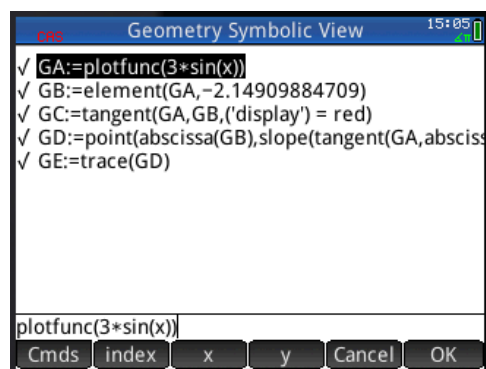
CAS Geometry Symbolic View 15:05

√ GA:=plotfunc(3*sin(x))
√ GB:=element(GA,−2.14909884709)
√ GC:=tangent(GA,GB,('display') = red)
√ GD:=point(abscissa(GB),slope(tangent(GA,absciss
√ GE:=trace(GD)

plotfunc(3*sin(x))

Cmds index x y Cancel OK